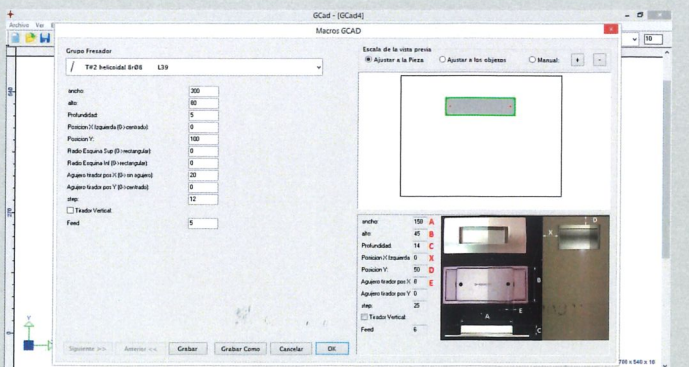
GCad - [GCad4]

Archivo Ver

Macros GCAD

Grupo Fresador

T#2 helicoidal 8rØ6 L39

ancho: 300
alto: 60
Profundidad: 5
Posicion X (izquierda (0=centrado): 0
Posicion Y: 100
Radio Esquina Sup (0=rectangular): 0
Radio Esquina Inf (0=rectangular): 0
Agujero tirador pos X (0=sin agujero): 20
Agujero tirador pos Y (0=centrado): 0
step: 12
Tirador Vertical
Feed: 5

Escala de la vista previa
Ajustar a la Pieza
Ajustar a los objetos
Manual
+
-

ancho: 150 A
alto: 45 B
Profundidad: 14 C
Posicion X (izquierda: 0 X
Posicion Y: 50 D
Agujero tirador pos X: 0 E
Agujero tirador pos Y: 0
step: 25
Tirador Vertical
Feed: 6

D
X
B
E
A
C

Siguiente >>
Anterior <<
Grabar
Grabar Como
Cancelar
OK

10
700 x 540 x 18